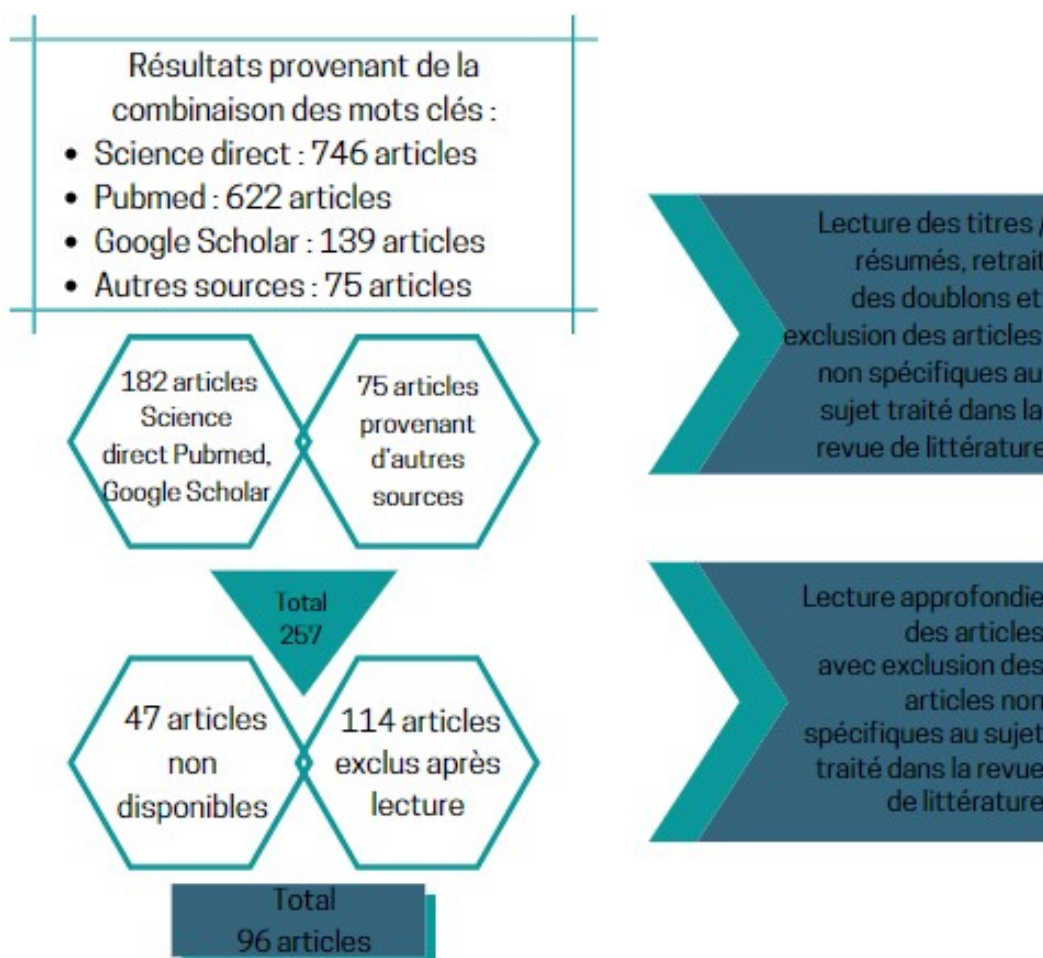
Résultats provenant de la combinaison des mots clés :

- Science direct : 746 articles
- Pubmed : 622 articles
- Google Scholar : 139 articles
- Autres sources : 75 articles

182 articles Science direct Pubmed, Google Scholar

75 articles provenant d'autres sources

Total 257

47 articles non disponibles

114 articles exclus après lecture

Total 96 articles

Lecture des titres / résumés, retrait des doublons et exclusion des articles non spécifiques au sujet traité dans la revue de littérature

Lecture approfondie des articles avec exclusion des articles non spécifiques au sujet traité dans la revue de littérature